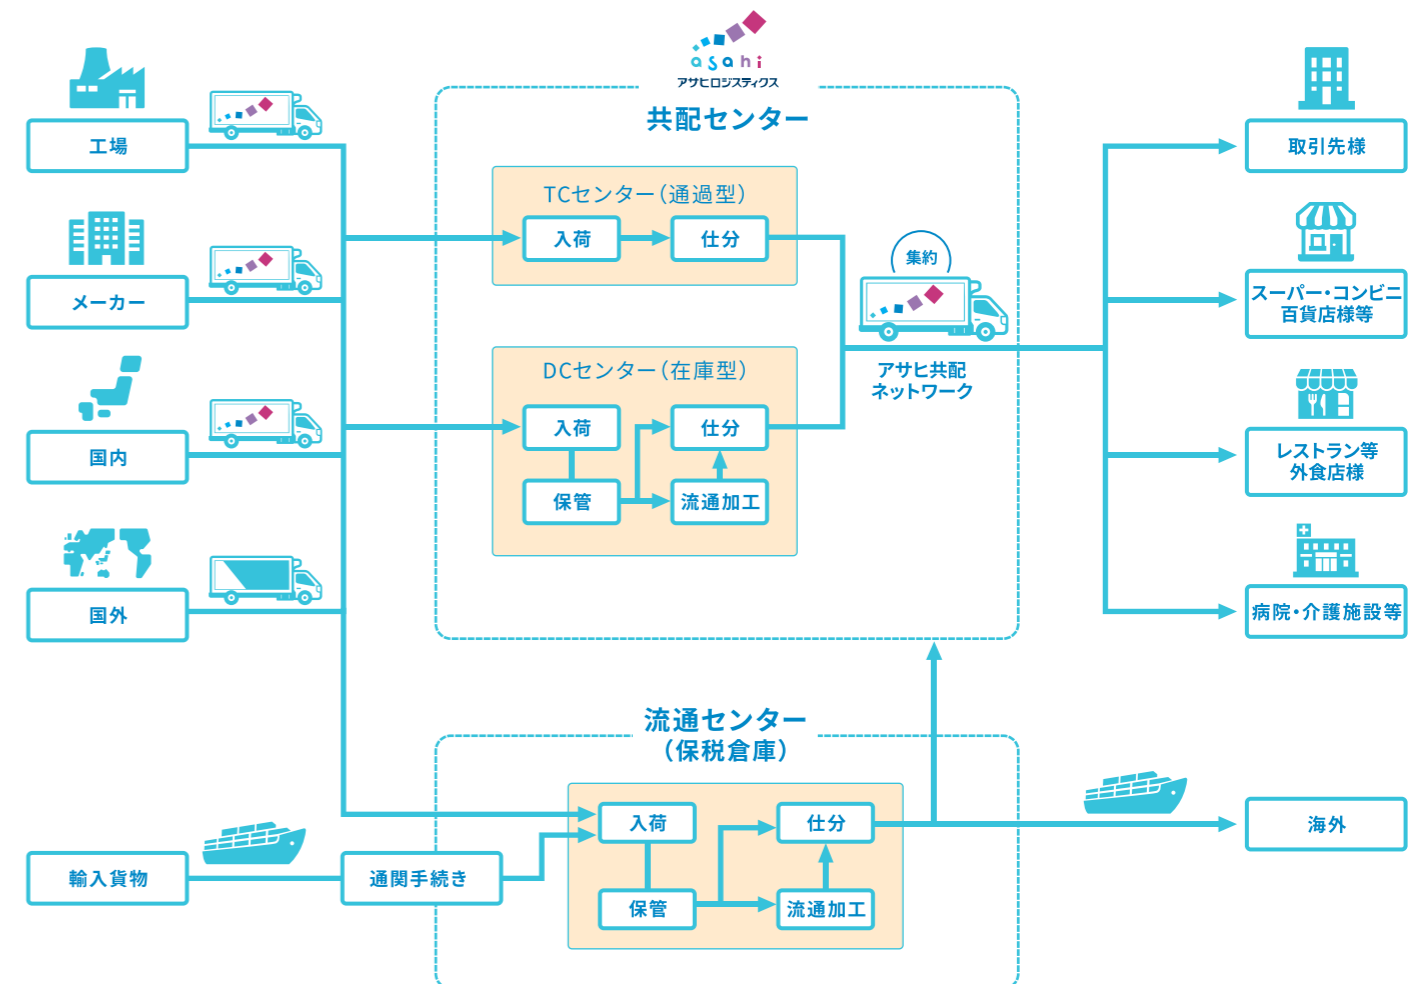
asahi
アサヒロジスティクス

共配センター

工場

メーカー

国内

国外

TCセンター（通過型）

入荷

仕分

DCセンター（在庫型）

入荷

仕分

保管

流通加工

集約

アサヒ共配
ネットワーク

取引先様

スーパー・コンビニ
百貨店様等

レストラン等
外食店様

病院・介護施設等

流通センター
（保税倉庫）

輸入貨物

通関手続き

入荷

仕分

保管

流通加工

海外